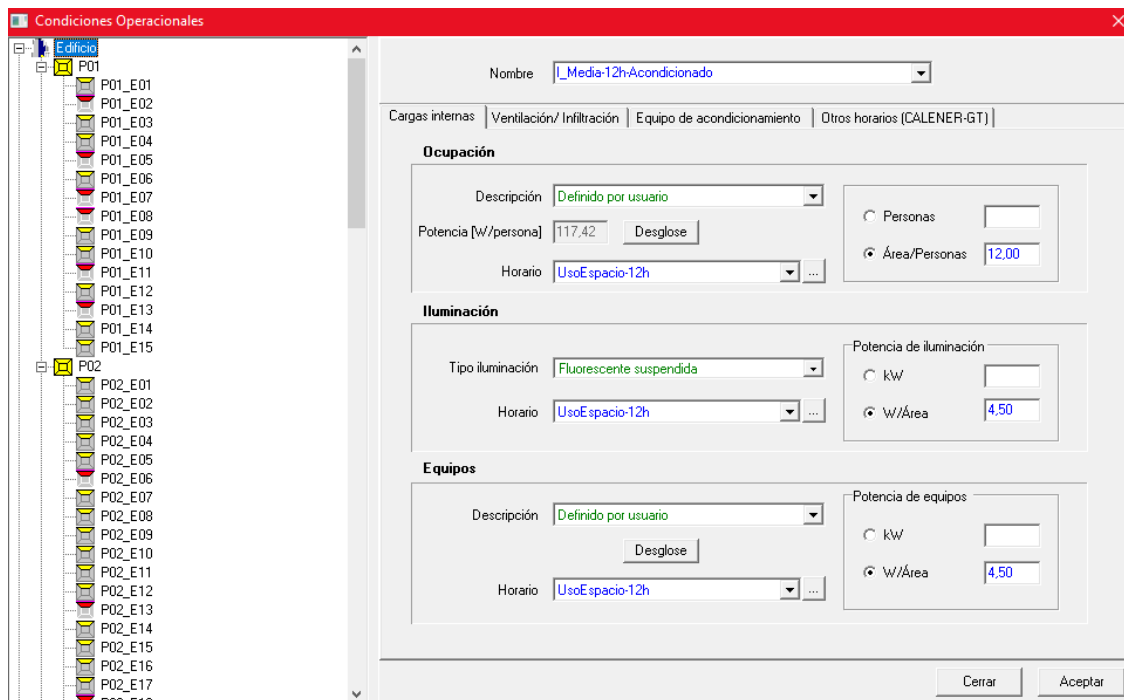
Condiciones Operacionales

Edificio
P01
P01_E01
P01_E02
P01_E03
P01_E04
P01_E05
P01_E06
P01_E07
P01_E08
P01_E09
P01_E10
P01_E11
P01_E12
P01_E13
P01_E14
P01_E15
P02
P02_E01
P02_E02
P02_E03
P02_E04
P02_E05
P02_E06
P02_E07
P02_E08
P02_E09
P02_E10
P02_E11
P02_E12
P02_E13
P02_E14
P02_E15
P02_E16
P02_E17

Nombre I_Media-12h-Acondicionado

Cargas internas | Ventilación/ Infiltración | Equipo de acondicionamiento | Otros horarios (CALENER-GT)

Ocupación
Descripción Definido por usuario
Potencia [W/persona] 117,42 Desglose
Horario UsoEspacio-12h ...
Personas
Área/Personas 12,00

Iluminación
Tipo iluminación Fluorescente suspendida
Horario UsoEspacio-12h ...
Potencia de iluminación
kW
W/Área 4,50

Equipos
Descripción Definido por usuario
Desglose
Horario UsoEspacio-12h ...
Potencia de equipos
kW
W/Área 4,50

Cerrar Aceptar